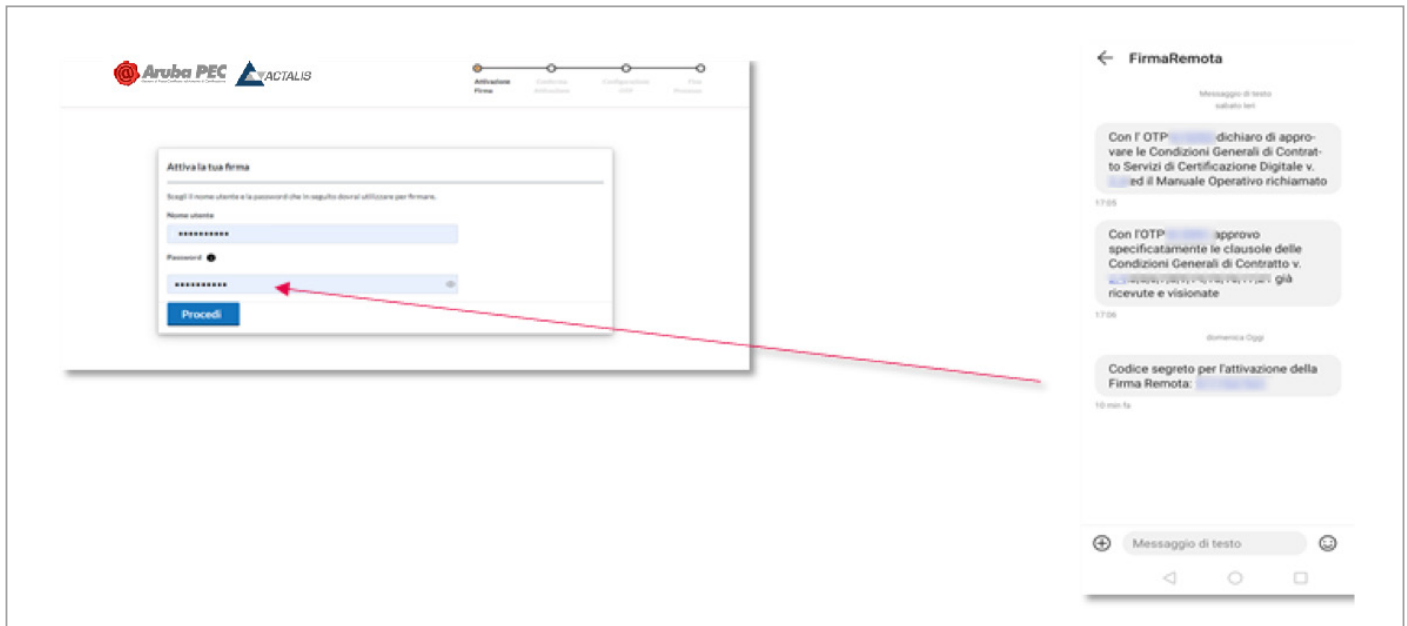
Aruba PEC ACTALIS

Attivazione Firma
Conferma Attivazione
Configurazione OTP
Fine Processo

Attiva la tua firma

Scegli il nome utente e la password che in seguito dovrai utilizzare per firmare.

Nome utente

•••••••••••

Password

•••••••••••

Procedi

FirmaRemota

Messaggio di testo
sabato Ieri

Con l' OTP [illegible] dichiaro di approvare le Condizioni Generali di Contratto Servizi di Certificazione Digitale v. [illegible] ed il Manuale Operativo richiamato

17:05

Con l'OTP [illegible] approvo specificatamente le clausole delle Condizioni Generali di Contratto v. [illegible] già ricevute e visionate

17:06

domenica Oggi

Codice segreto per l'attivazione della Firma Remota: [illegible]

10 min fa

Messaggio di testo